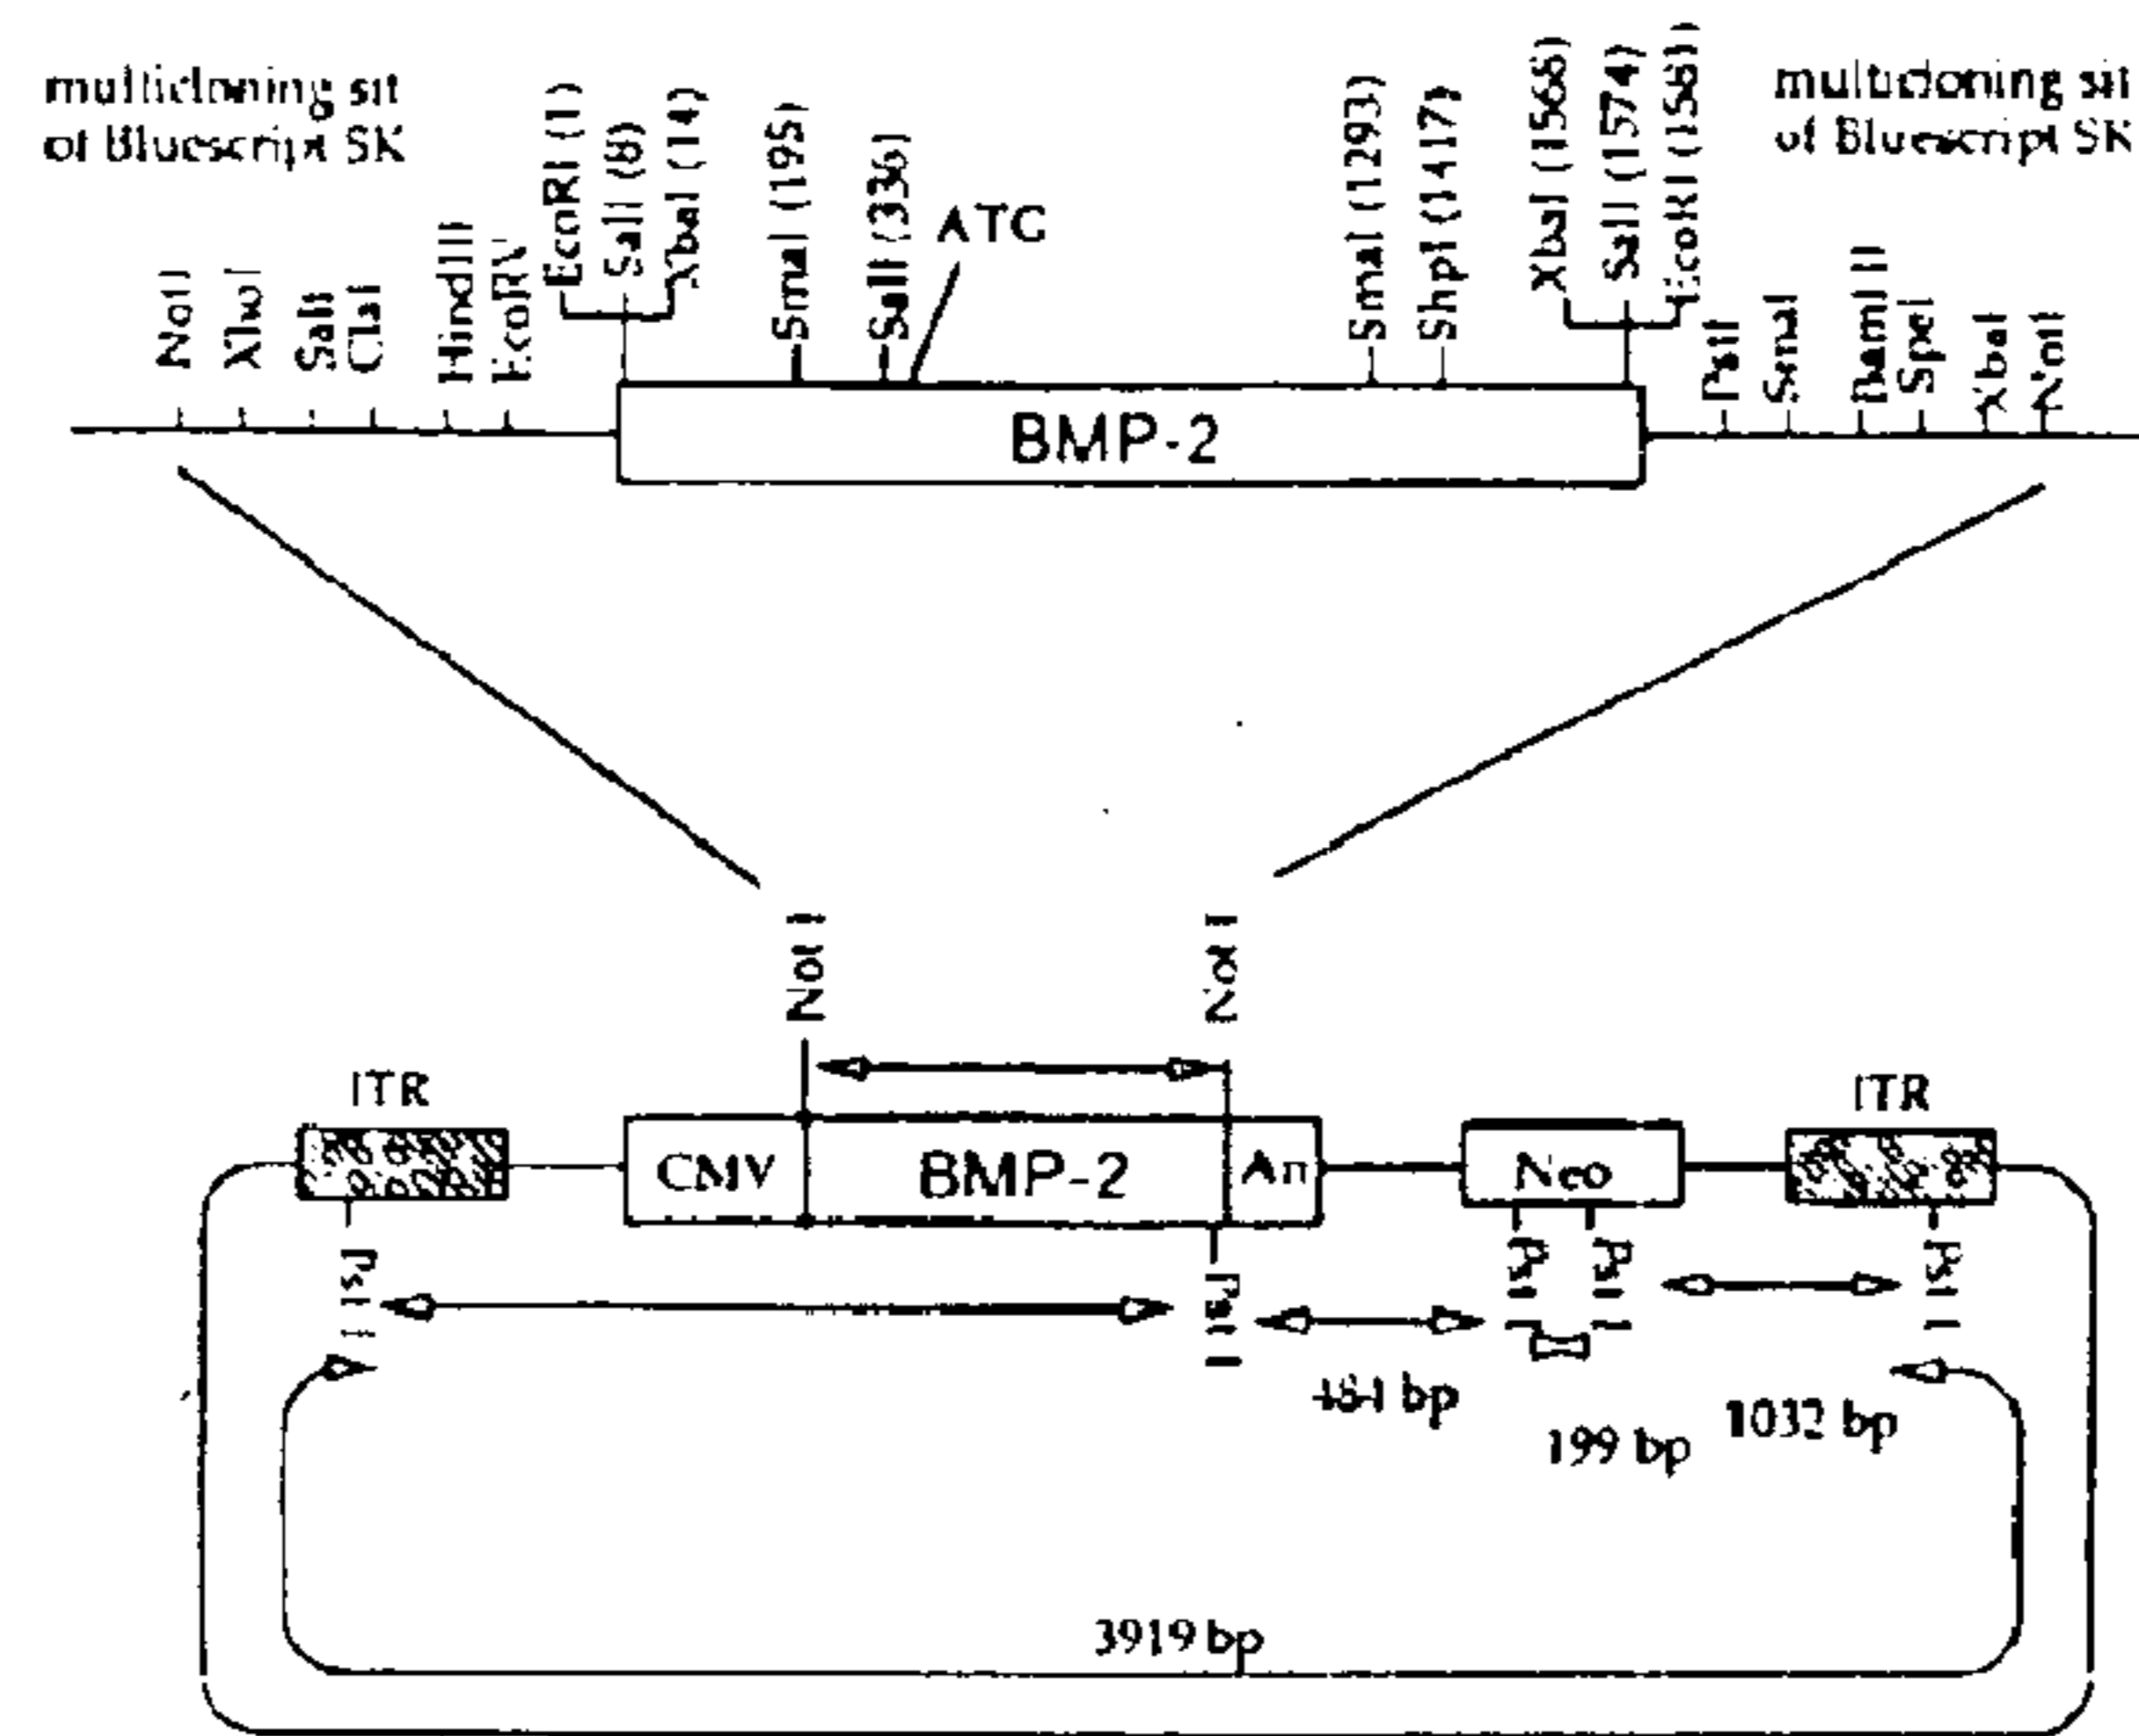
multicloning sit of Bluescript SK

NotI
XhoI
SalI
ClaI
HindIII
EcoRV
EcoRI (1)
SalI (8)
XbaI (14)
SmaI (195)
SalI (336)
ATG
SmaI (1293)
ShpI (1417)
XbaI (1568)
SalI (1574)
EcoRI (1581)

multicloning sit of Bluescript SK

PstI
SmaI
BamHII
SpeI
XbaI
NotI

BMP-2

Not I
Not I

ITR
CMV
BMP-2
An
Neo
ITR

PstI
PstI
PstI
PstI
PstI

464 bp
199 bp
1032 bp
3919 bp